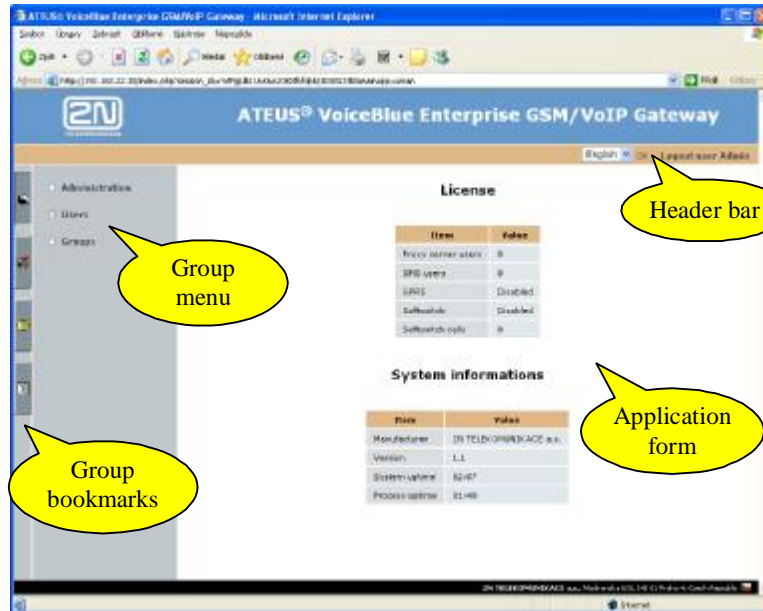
ATEUS VoiceBlue Enterprise GSM/VoIP Gateway - Microsoft Internet Explorer

Soubor Úpravy Zobrazit Oblíbené Nástroje Nápověda

Zpět Hledat Oblíbené

Adresa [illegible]

Přejít Odkazy

2N

ATEUS® VoiceBlue Enterprise GSM/VoIP Gateway

English Ok Logout user Admin

Administration

Users

Groups

License

| Item | Value |
|---|---|
| Proxy server users | 0 |
| SMS users | 0 |
| GPRS | Disabled |
| Softswitch | Disabled |
| Softswitch calls | 0 |

System informations

| Item | Value |
|---|---|
| Manufacturer | 2N TELEKOMUNIKACE a.s. |
| Version | 1.1 |
| System uptime | 02:07 |
| Process uptime | 01:40 |

Header bar

Group menu

Application form

Group bookmarks

2N TELEKOMUNIKACE a.s., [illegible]

Internet